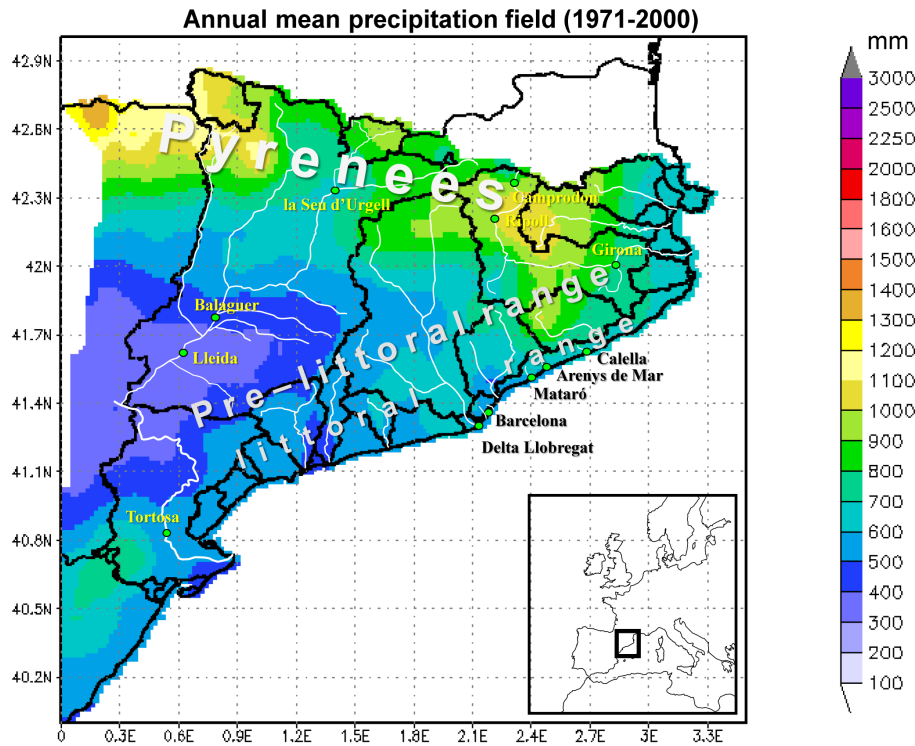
Annual mean precipitation field (1971-2000)

42.9N
42.6N
42.3N
42N
41.7N
41.4N
41.1N
40.8N
40.5N
40.2N

0
0.3E
0.6E
0.9E
1.2E
1.5E
1.8E
2.1E
2.4E
2.7E
3E
3.3E

Pyrenees
la Seu d'Urgell
Camprodon
Ripoll
Girona
Balaguer
Lleida
Pre-littoral range
littoral range
Calella
Arenys de Mar
Mataró
Barcelona
Delta Llobregat
Tortosa

mm
3000
2500
2250
2000
1800
1600
1500
1400
1300
1200
1100
1000
900
800
700
600
500
400
300
200
100